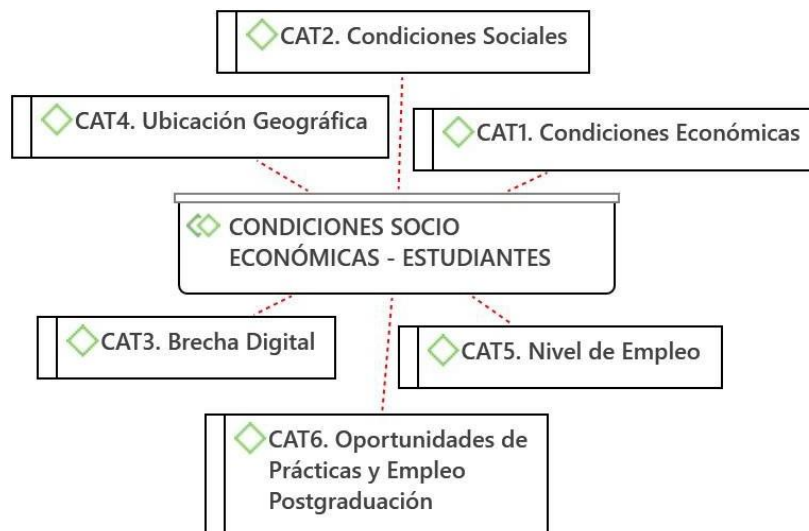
CAT2. Condiciones Sociales

CAT4. Ubicación Geográfica

CAT1. Condiciones Económicas

CONDICIONES SOCIO ECONÓMICAS - ESTUDIANTES

CAT3. Brecha Digital

CAT5. Nivel de Empleo

CAT6. Oportunidades de Prácticas y Empleo Postgraduación